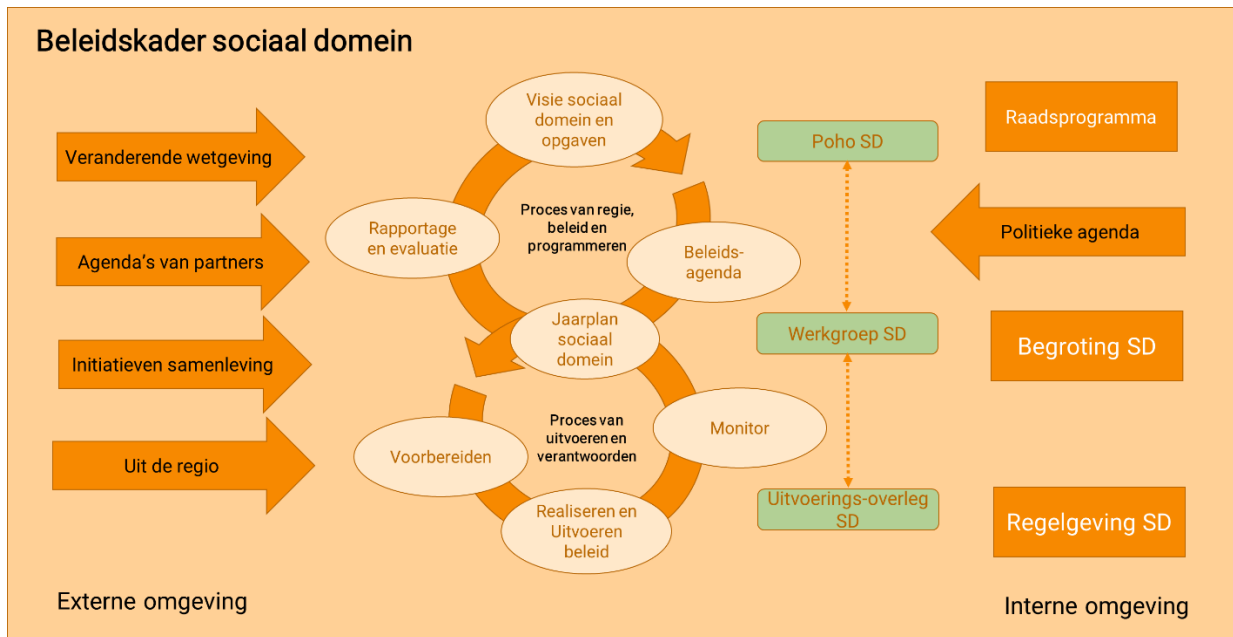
Beleidskader sociaal domein

Veranderende wetgeving

Agenda's van partners

Initiatieven samenleving

Uit de regio

Visie sociaal domein en opgaven

Rapportage en evaluatie

Proces van regie, beleid en programmeren

Beleids-agenda

Jaarplan sociaal domein

Proces van uitvoeren en verantwoorden

Voorbereiden

Monitor

Realiseren en Uitvoeren beleid

Poho SD

Werkgroep SD

Uitvoerings-overleg SD

Raadsprogramma

Politieke agenda

Begroting SD

Regelgeving SD

Externe omgeving

Interne omgeving